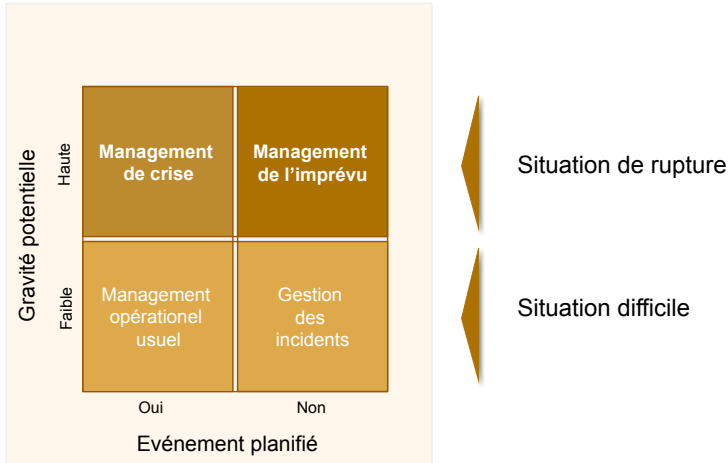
Gravité potentielle

Haute

Faible

Management de crise

Management de l'imprévu

Management opérationel usuel

Gestion des incidents

Oui

Non

Evénement planifié

Situation de rupture

Situation difficile